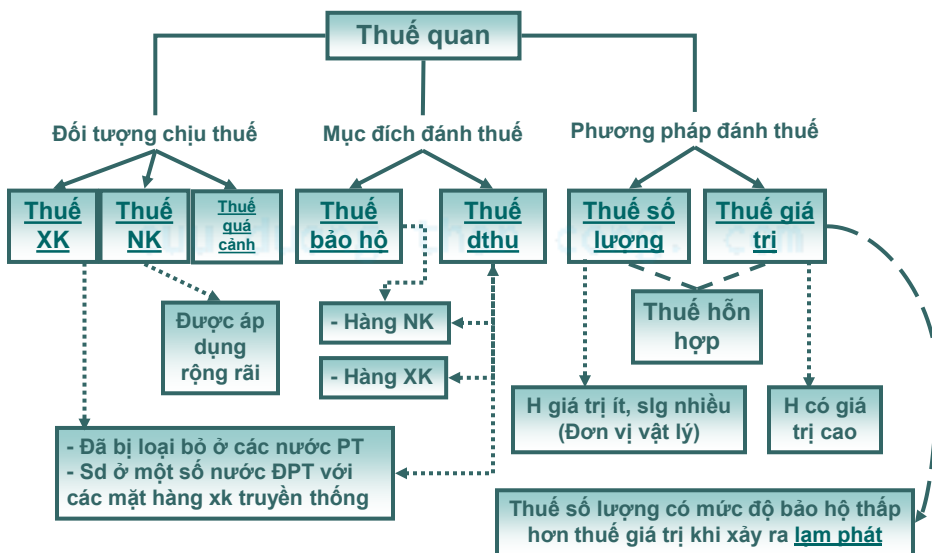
Thuế quan

Đối tượng chịu thuế

Mục đích đánh thuế

Phương pháp đánh thuế

Thuế XK

Thuế NK

Thuế quá cảnh

Thuế bảo hộ

Thuế dthu

Thuế số lượng

Thuế giá trị

Thuế hỗn hợp

Được áp dụng rộng rãi

- Hàng NK

- Hàng XK

H giá trị ít, slg nhiều (Đơn vị vật lý)

H có giá trị cao

- Đã bị loại bỏ ở các nước PT
- Sd ở một số nước ĐPT với các mặt hàng xk truyền thống

Thuế số lượng có mức độ bảo hộ thấp hơn thuế giá trị khi xảy ra lạm phát